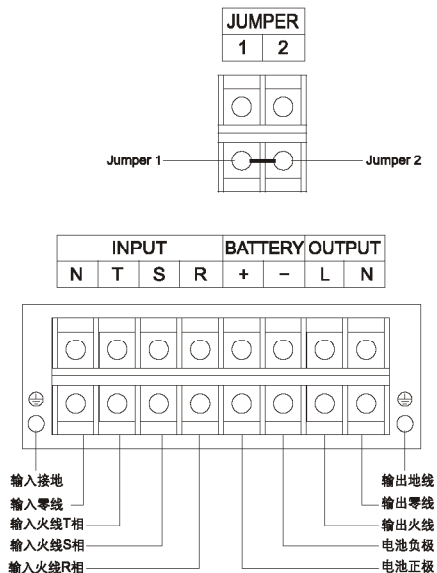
| JUMPER | |
|---|---|
| 1 | 2 |

Jumper 1
Jumper 2

| INPUT | | | | BATTERY | | OUTPUT | |
|---|---|---|---|---|---|---|---|
| N | T | S | R | + | − | L | N |

输入接地
输入零线
输入火线T相
输入火线S相
输入火线R相

输出地线
输出零线
输出火线
电池负极
电池正极